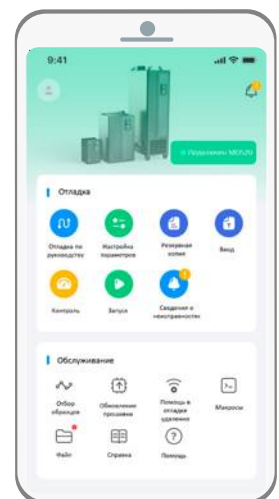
9:41

Подключено MD520

Отладка

Отладка по руководству

Настройка параметров

Резервная копия

Ввод

Контроль

Запуск

Сведения о неисправностях

Обслуживание

Отбор образцов

Обновление прошивки

Помощь в отладке удаленно

Макросы

Файл

Справка

Помощь